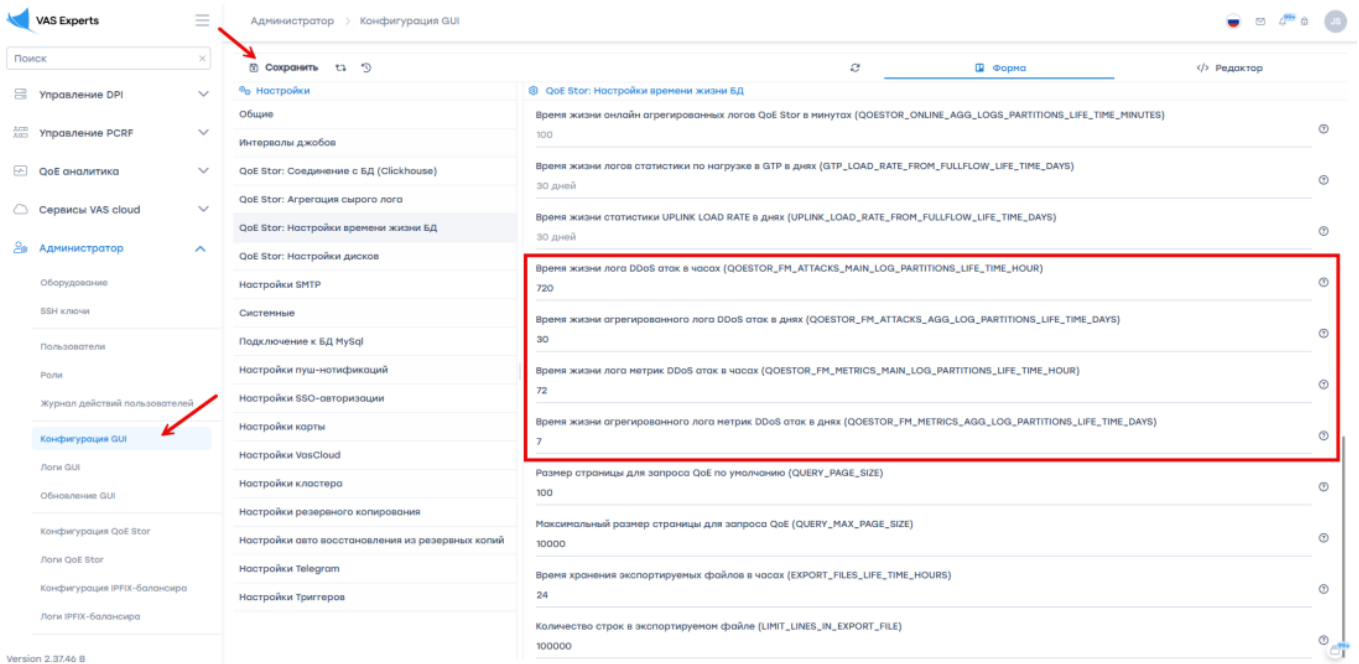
VAS Experts

Администратор > Конфигурация GUI

JS

Поиск

Управление DPI

Управление PCRF

QoE аналитика

Сервисы VAS cloud

Администратор

Оборудование

SSH ключи

Пользователи

Роли

Журнал действий пользователей

Конфигурация GUI

Логи GUI

Обновление GUI

Конфигурация QoE Stor

Логи QoE Stor

Конфигурация IPFIX-балансира

Логи IPFIX-балансира

Version 2.37.46 B

Сохранить

Форма

</> Редактор

Настройки

Общие

Интервалы джобов

QoE Stor: Соединение с БД (Clickhouse)

QoE Stor: Агрегация сырого лога

QoE Stor: Настройки времени жизни БД

QoE Stor: Настройки дисков

Настройки SMTP

Системные

Подключение к БД MySql

Настройки пуш-нотификаций

Настройки SSO-авторизации

Настройки карты

Настройки VasCloud

Настройки кластера

Настройки резервного копирования

Настройки авто восстановления из резервных копий

Настройки Telegram

Настройки Триггеров

QoE Stor: Настройки времени жизни БД

Время жизни онлайн агрегированных логов QoE Stor в минутах (QOESTOR_ONLINE_AGG_LOGS_PARTITIONS_LIFE_TIME_MINUTES)
100

Время жизни логов статистики по нагрузке в GTP в днях (GTP_LOAD_RATE_FROM_FULLFLOW_LIFE_TIME_DAYS)
30 дней

Время жизни статистики UPLINK LOAD RATE в днях (UPLINK_LOAD_RATE_FROM_FULLFLOW_LIFE_TIME_DAYS)
30 дней

Время жизни лога DDoS атак в часах (QOESTOR_FM_ATTACKS_MAIN_LOG_PARTITIONS_LIFE_TIME_HOUR)
720

Время жизни агрегированного лога DDoS атак в днях (QOESTOR_FM_ATTACKS_AGG_LOG_PARTITIONS_LIFE_TIME_DAYS)
30

Время жизни лога метрик DDoS атак в часах (QOESTOR_FM_METRICS_MAIN_LOG_PARTITIONS_LIFE_TIME_HOUR)
72

Время жизни агрегированного лога метрик DDoS атак в днях (QOESTOR_FM_METRICS_AGG_LOG_PARTITIONS_LIFE_TIME_DAYS)
7

Размер страницы для запроса QoE по умолчанию (QUERY_PAGE_SIZE)
100

Максимальный размер страницы для запроса QoE (QUERY_MAX_PAGE_SIZE)
10000

Время хранения экспортируемых файлов в часах (EXPORT_FILES_LIFE_TIME_HOURS)
24

Количество строк в экспортируемом файле (LIMIT_LINES_IN_EXPORT_FILE)
100000